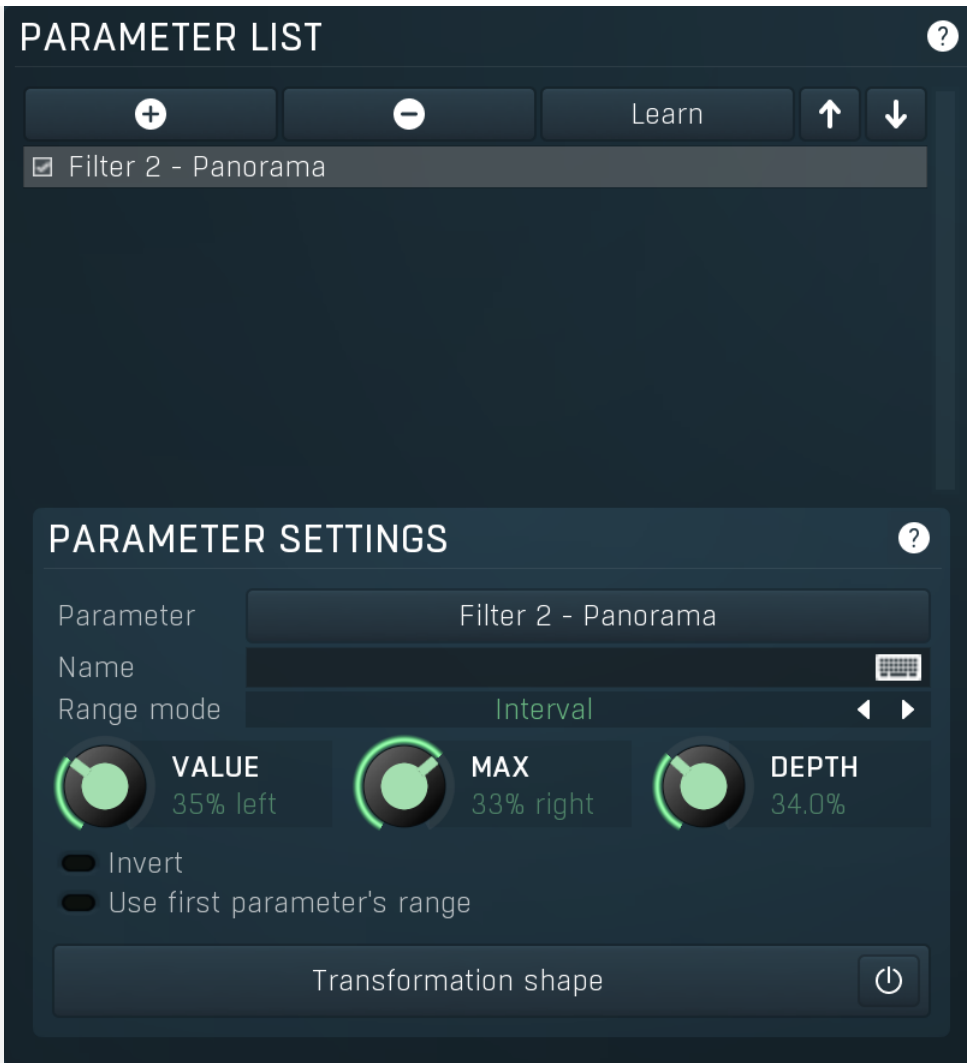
PARAMETER LIST

?

Learn

↑ ↓

Filter 2 - Panorama

PARAMETER SETTINGS

?

Parameter

Filter 2 - Panorama

Name

Range mode

Interval

VALUE
35% left

MAX
33% right

DEPTH
34.0%

Invert

Use first parameter's range

Transformation shape